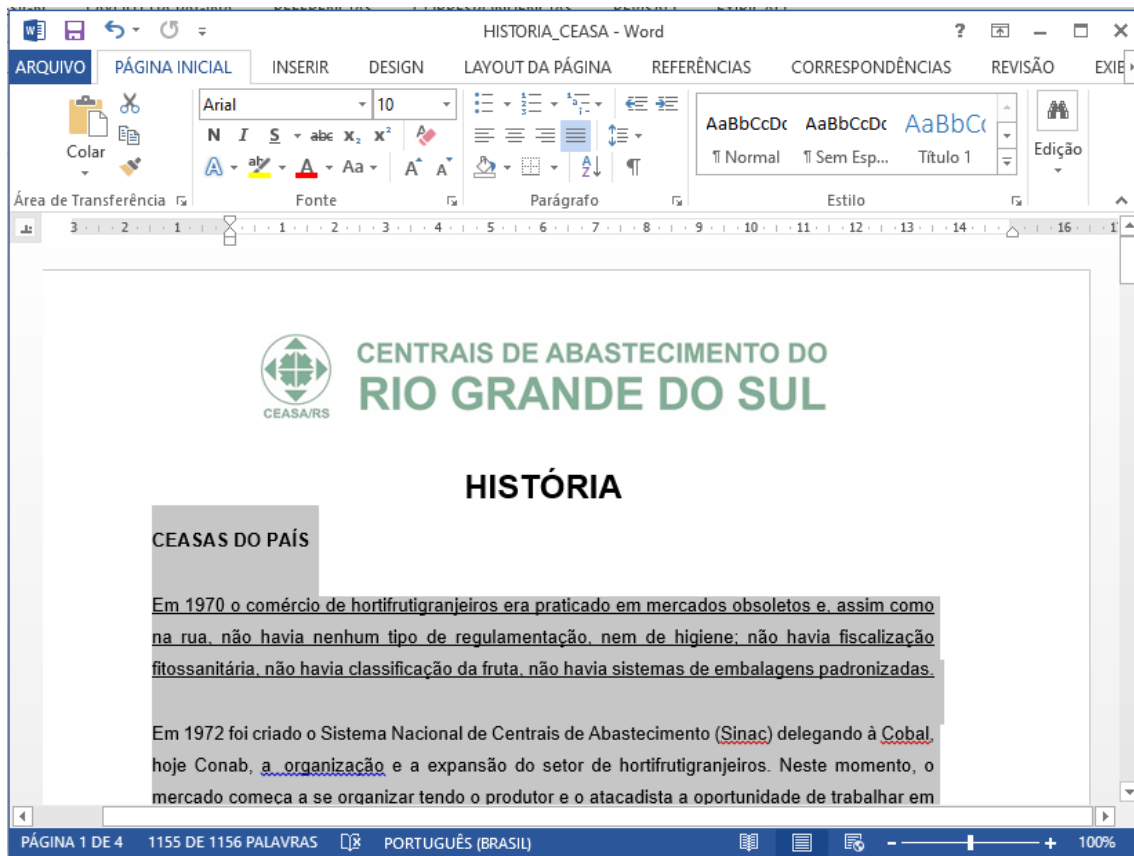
HISTORIA_CEASA - Word

? — □ ×

ARQUIVO PÁGINA INICIAL INSERIR DESIGN LAYOUT DA PÁGINA REFERÊNCIAS CORRESPONDÊNCIAS REVISÃO EXIE

Colar
Arial 10
N I S abc $x_2$ $x^2$
Aa
AaBbCcDc ¶ Normal
AaBbCcDc ¶ Sem Esp...
AaBbC( Título 1
Edição
Área de Transferência Fonte Parágrafo Estilo

3 2 1 1 2 3 4 5 6 7 8 9 10 11 12 13 14 16 1

CEASA/RS

CENTRAIS DE ABASTECIMENTO DO
RIO GRANDE DO SUL

HISTÓRIA

CEASAS DO PAÍS

Em 1970 o comércio de hortifrutigranjeiros era praticado em mercados obsoletos e, assim como na rua, não havia nenhum tipo de regulamentação, nem de higiene; não havia fiscalização fitossanitária, não havia classificação da fruta, não havia sistemas de embalagens padronizadas.

Em 1972 foi criado o Sistema Nacional de Centrais de Abastecimento (Sinac) delegando à Cobal, hoje Conab, a organização e a expansão do setor de hortifrutigranjeiros. Neste momento, o mercado começa a se organizar tendo o produtor e o atacadista a oportunidade de trabalhar em

PÁGINA 1 DE 4 1155 DE 1156 PALAVRAS PORTUGUÊS (BRASIL) 100%